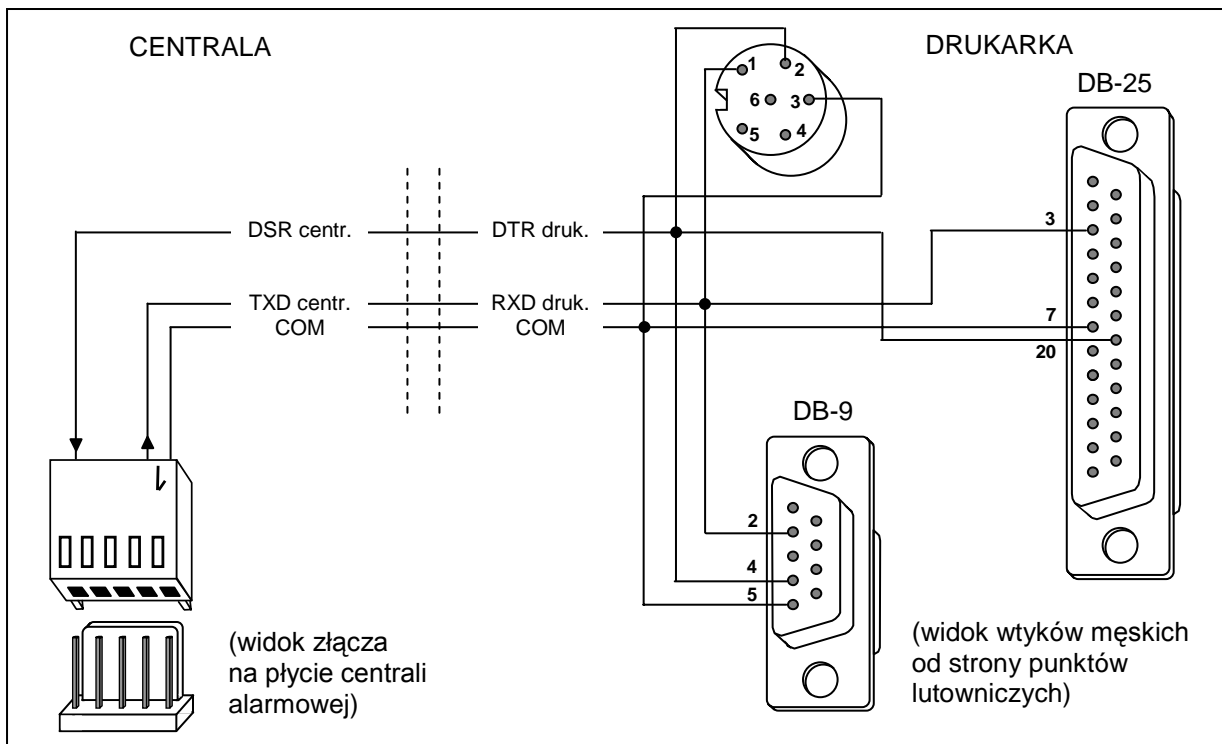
CENTRALA

DRUKARKA

DB-25

1 2
6 3
5 4

DSR centr.
DTR druk.

TXD centr.
RXD druk.

COM
COM

3
7
20

DB-9

2
4
5

(widok złącza na płycie centrali alarmowej)

(widok wtyków męskich od strony punktów lutowniczych)